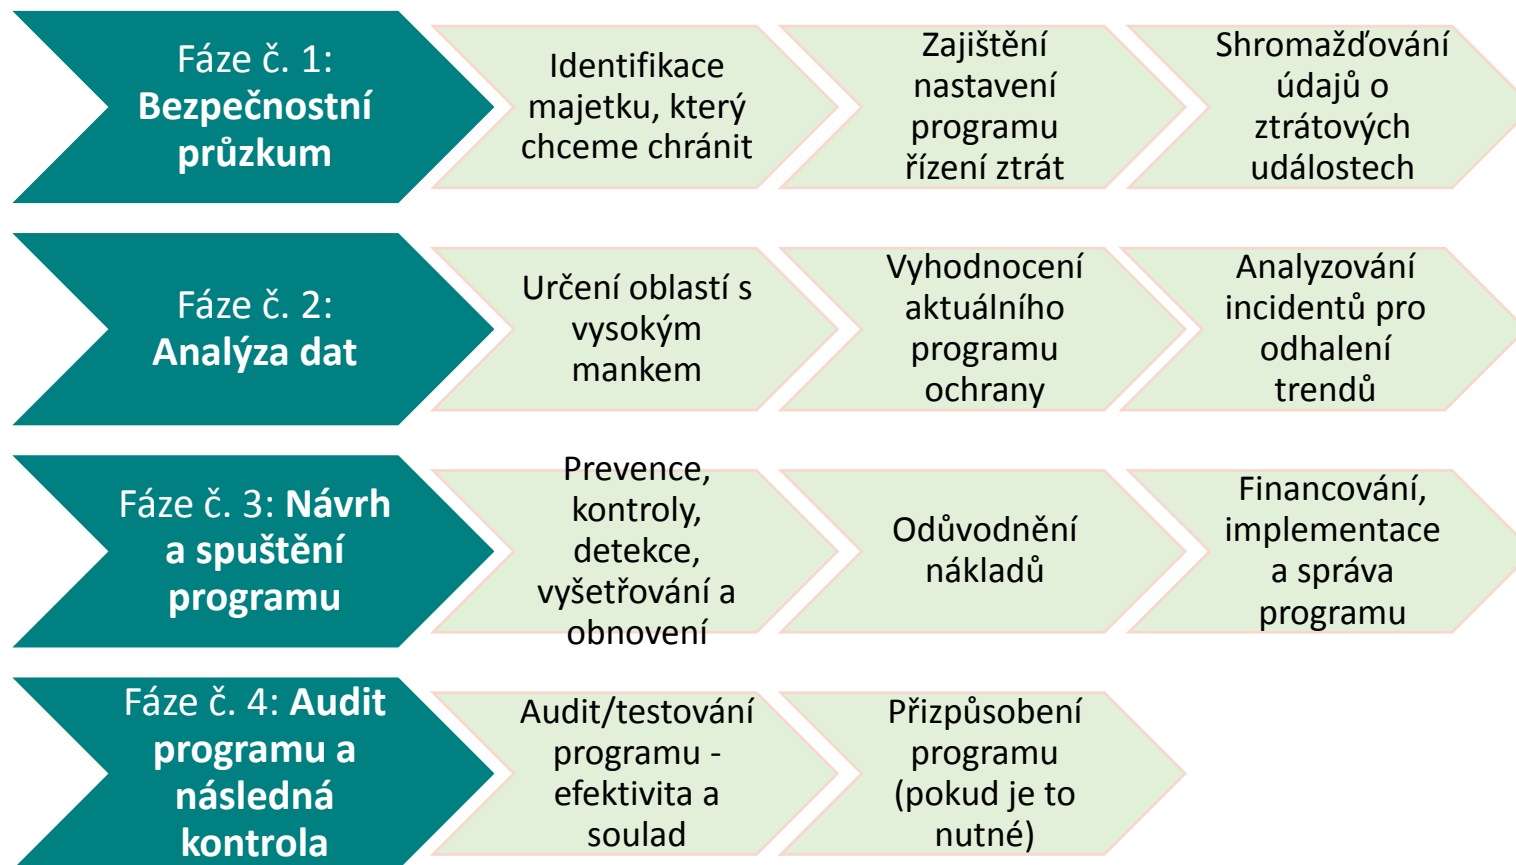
Fáze č. 1: Bezpečnostní průzkum

Identifikace majetku, který chceme chránit

Zajištění nastavení programu řízení ztrát

Shromažďování údajů o ztrátových událostech

Fáze č. 2: Analýza dat

Určení oblastí s vysokým mankem

Vyhodnocení aktuálního programu ochrany

Analyzování incidentů pro odhalení trendů

Fáze č. 3: Návrh a spuštění programu

Prevence, kontroly, detekce, vyšetřování a obnovení

Odůvodnění nákladů

Financování, implementace a správa programu

Fáze č. 4: Audit programu a následná kontrola

Audit/testování programu - efektivita a soulad

Přizpůsobení programu (pokud je to nutné)